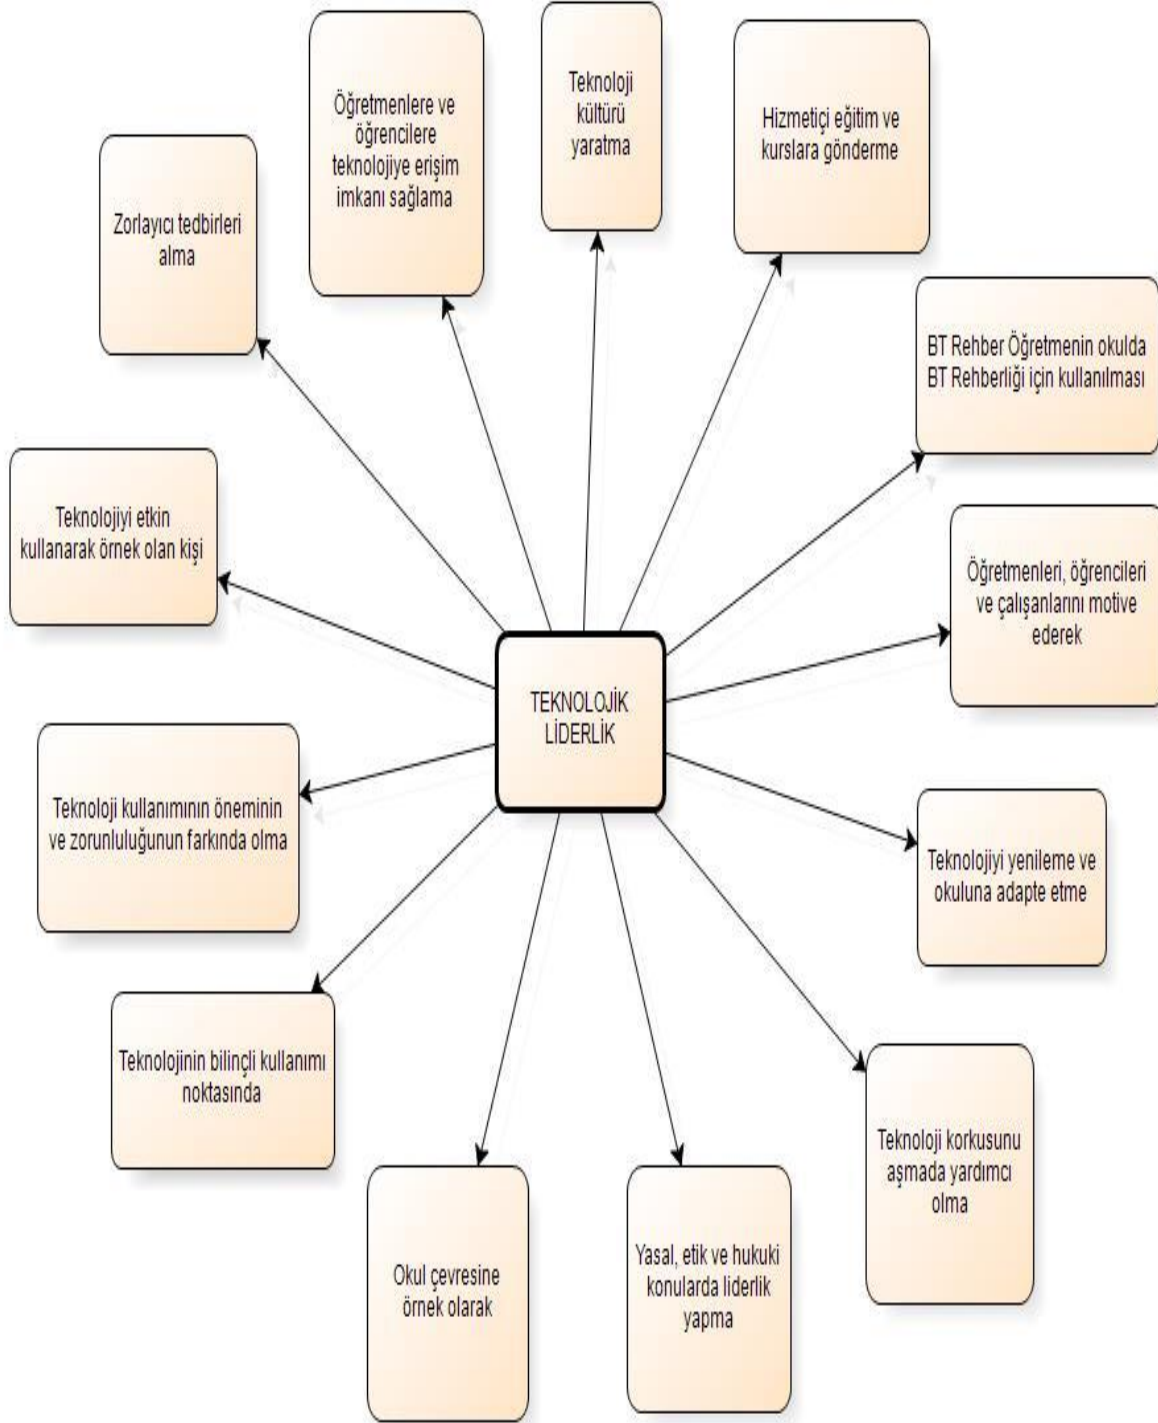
Öğretmenlere ve öğrencilere teknolojiye erişim imkanı sağlama

Teknoloji kültürü yaratma

Hizmetiçi eğitim ve kurslara gönderme

Zorlayıcı tedbirleri alma

BT Rehber Öğretmenin okulda BT Rehberliği için kullanılması

Teknolojiyi etkin kullanarak örnek olan kişi

Öğretmenleri, öğrencileri ve çalışanlarını motive ederek

TEKNOLOJİK LİDERLİK

Teknoloji kullanımının öneminin ve zorunluluğunun farkında olma

Teknolojiyi yenileme ve okuluna adapte etme

Teknolojinin bilinçli kullanımı noktasında

Teknoloji korkusunu aşmada yardımcı olma

Okul çevresine örnek olarak

Yasal, etik ve hukuki konularda liderlik yapma